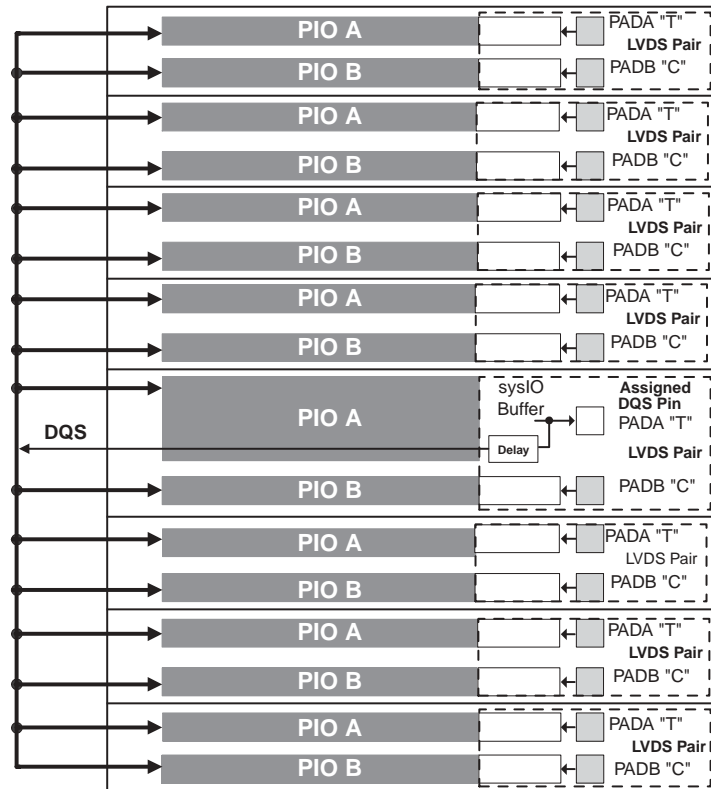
PIO A
PADA "T"
LVDS Pair
PIO B
PADB "C"

PIO A
PADA "T"
LVDS Pair
PIO B
PADB "C"

PIO A
PADA "T"
LVDS Pair
PIO B
PADB "C"

PIO A
PADA "T"
LVDS Pair
PIO B
PADB "C"

PIO A
sysIO Buffer
Assigned DQS Pin
PADA "T"
DQS
Delay
LVDS Pair
PIO B
PADB "C"

PIO A
PADA "T"
LVDS Pair
PIO B
PADB "C"

PIO A
PADA "T"
LVDS Pair
PIO B
PADB "C"

PIO A
PADA "T"
LVDS Pair
PIO B
PADB "C"